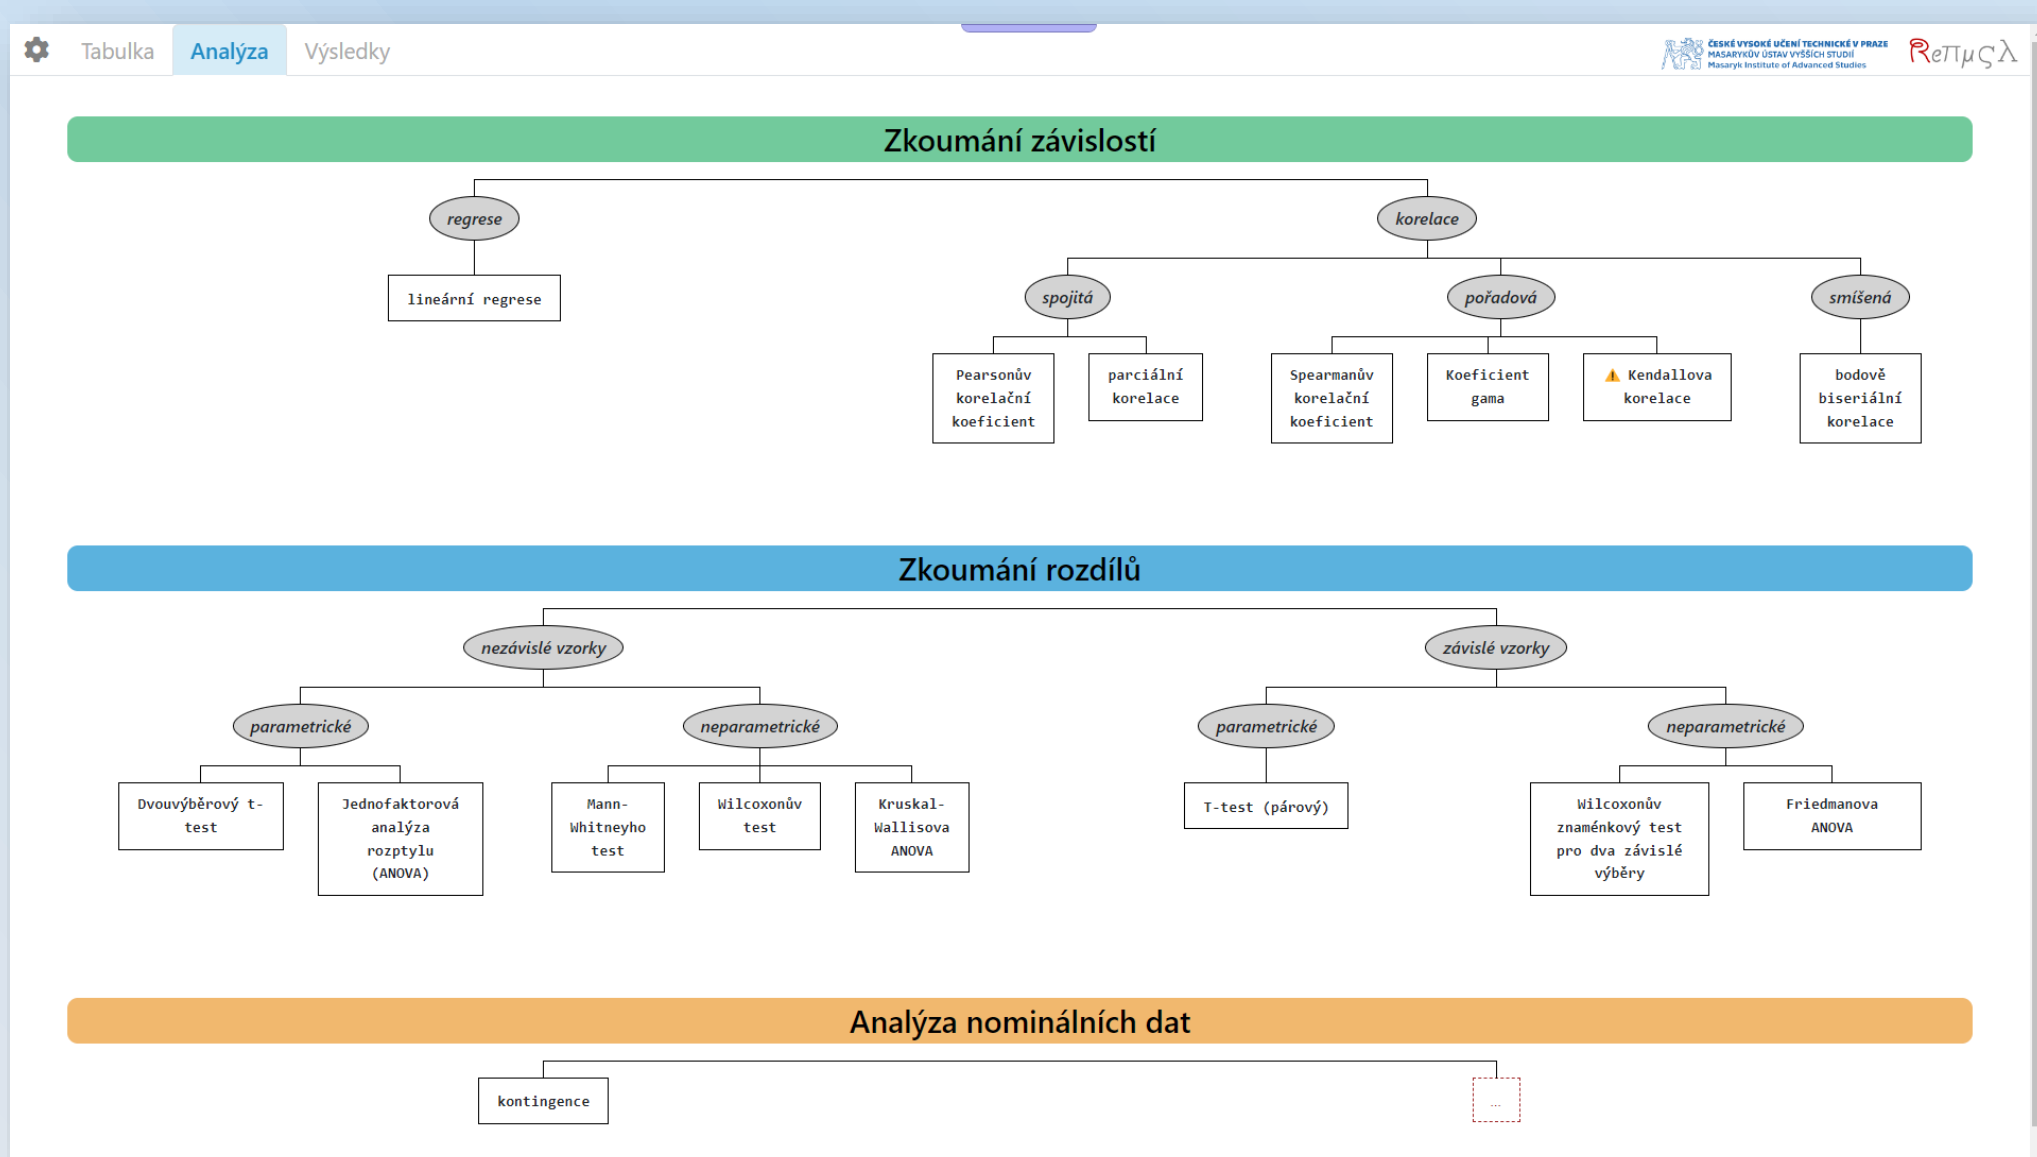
Tabulka Analýza Výsledky

ČESKÉ VYSOKÉ UČENÍ TECHNICKÉ V PRAZE
MASARYKŮV ÚSTAV VYŠŠÍCH STUDIÍ
Masaryk Institute of Advanced Studies

ReπμςΛ

Zkoumání závislostí

regrese

lineární regrese

korelace

spojitá

Pearsonův korelační koeficient

parciální korelace

pořadová

Spearmanův korelační koeficient

Koeficient gama

Kendallova korelace

smíšená

bodově biseriální korelace

Zkoumání rozdílů

nezávislé vzorky

parametrické

Dvouvýběrový t-test

Jednofaktorová analýza rozptylu (ANOVA)

neparametrické

Mann-Whitneyho test

Wilcoxonův test

Kruskal-Wallisova ANOVA

závislé vzorky

parametrické

T-test (párový)

neparametrické

Wilcoxonův znaménkový test pro dva závislé výběry

Friedmanova ANOVA

Analýza nominálních dat

kontingence

...